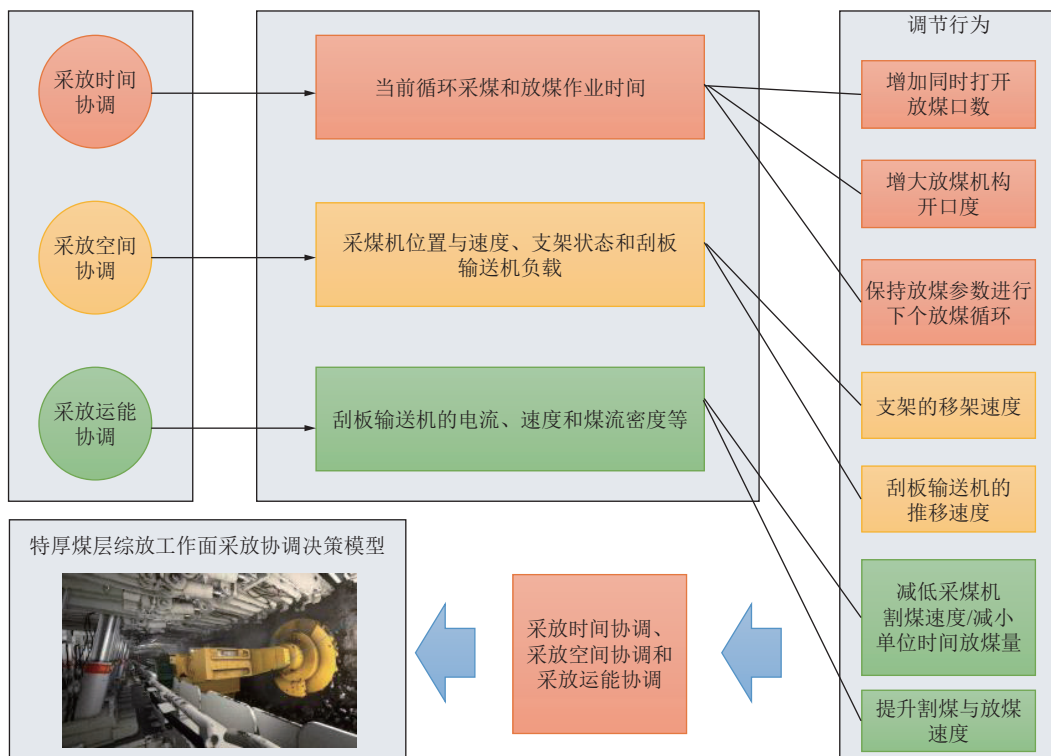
采放时间协调

采放空间协调

采放运能协调

当前循环采煤和放煤作业时间

采煤机位置与速度、支架状态和刮板输送机负载

刮板输送机的电流、速度和煤流密度等

调节行为

增加同时打开放煤口数

增大放煤机构开口度

保持放煤参数进行下个放煤循环

支架的移架速度

刮板输送机的推移速度

减低采煤机割煤速度/减小单位时间放煤量

提升割煤与放煤速度

特厚煤层综放工作面采放协调决策模型

采放时间协调、采放空间协调和采放运能协调